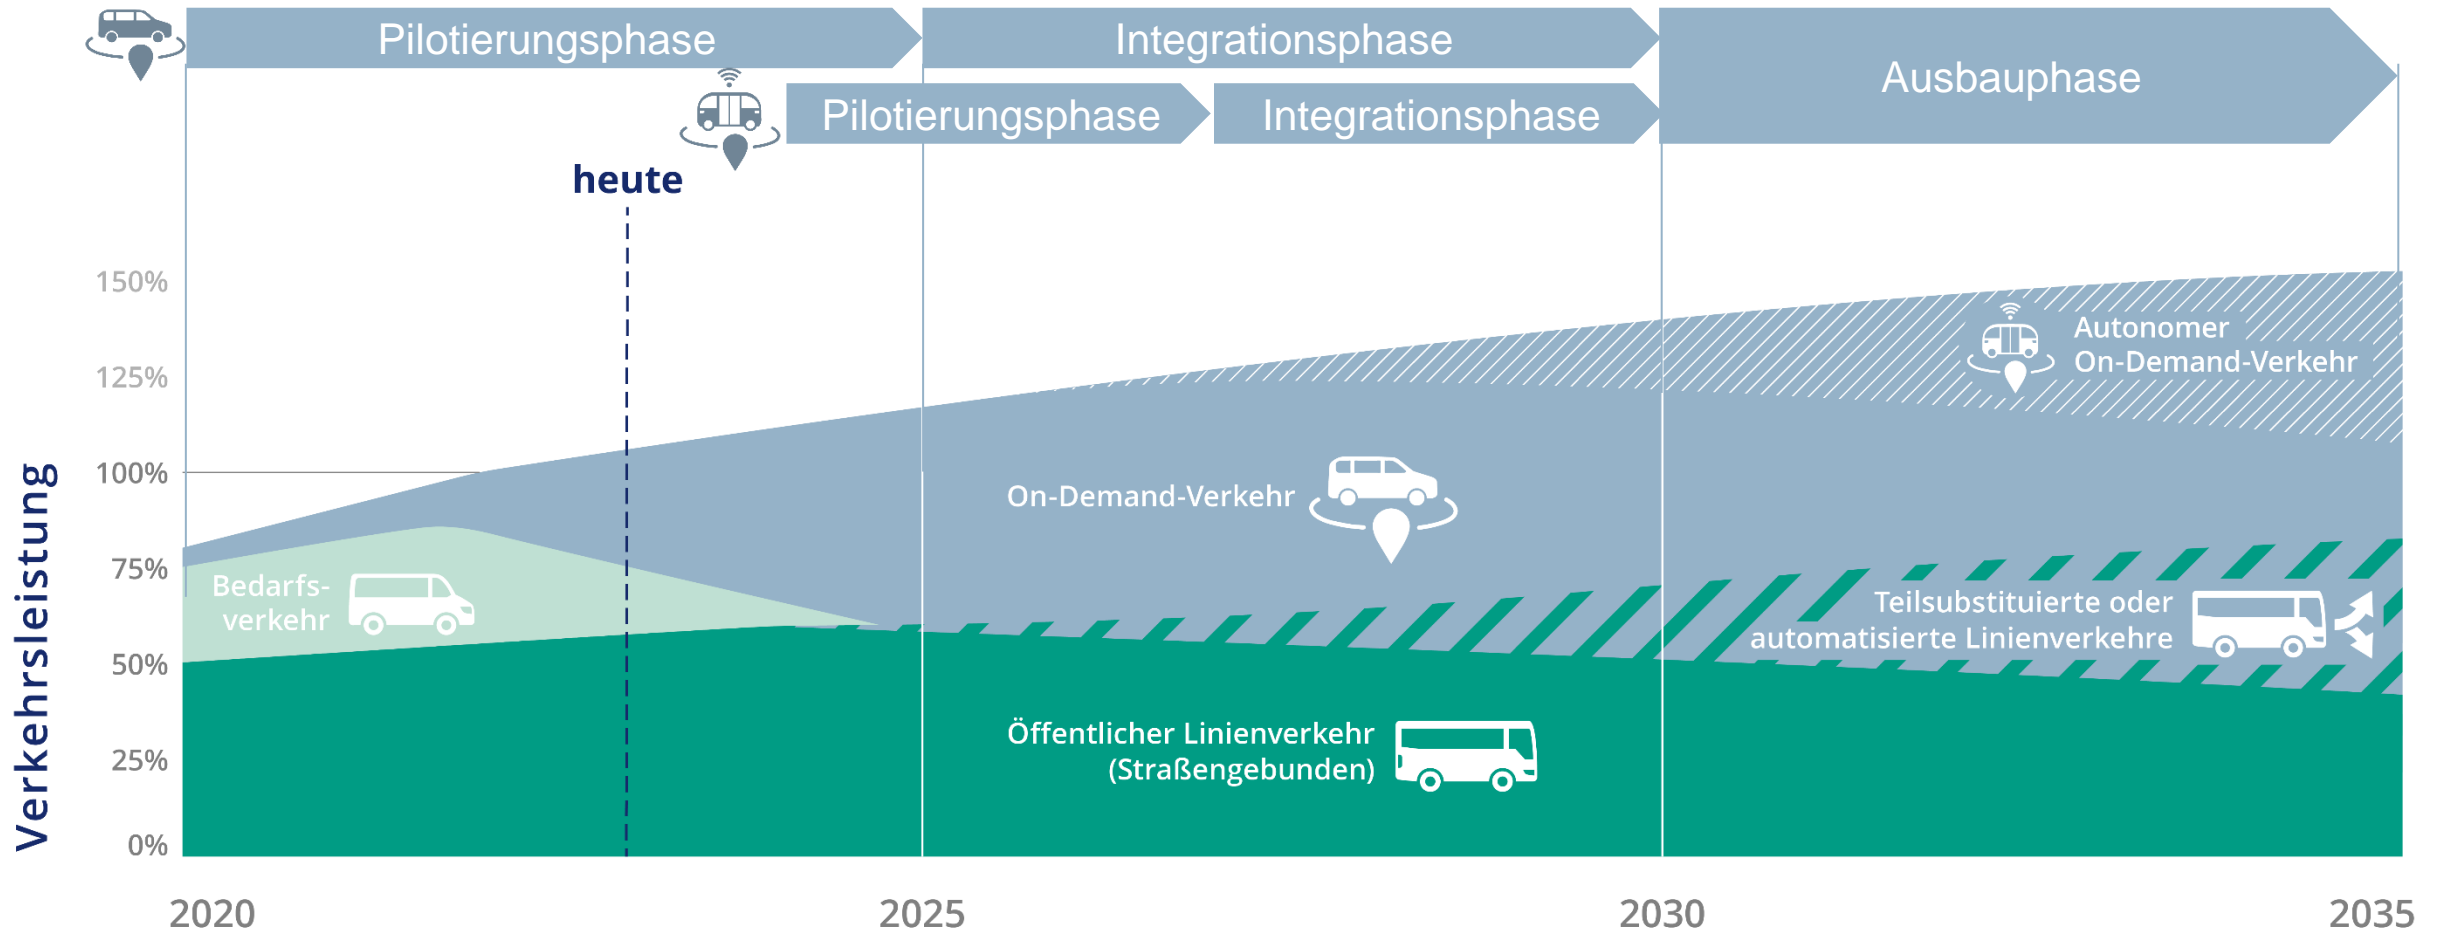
Pilotierungsphase

Integrationsphase

Ausbauphase

Pilotierungsphase

Integrationsphase

heute

150%

125%

100%

75%

50%

25%

0%

Verkehrsleistung

Autonomer On-Demand-Verkehr

On-Demand-Verkehr

Bedarfsverkehr

Teilsubstituierte oder automatisierte Linienverkehre

Öffentlicher Linienverkehr (Straßengebunden)

2020

2025

2030

2035